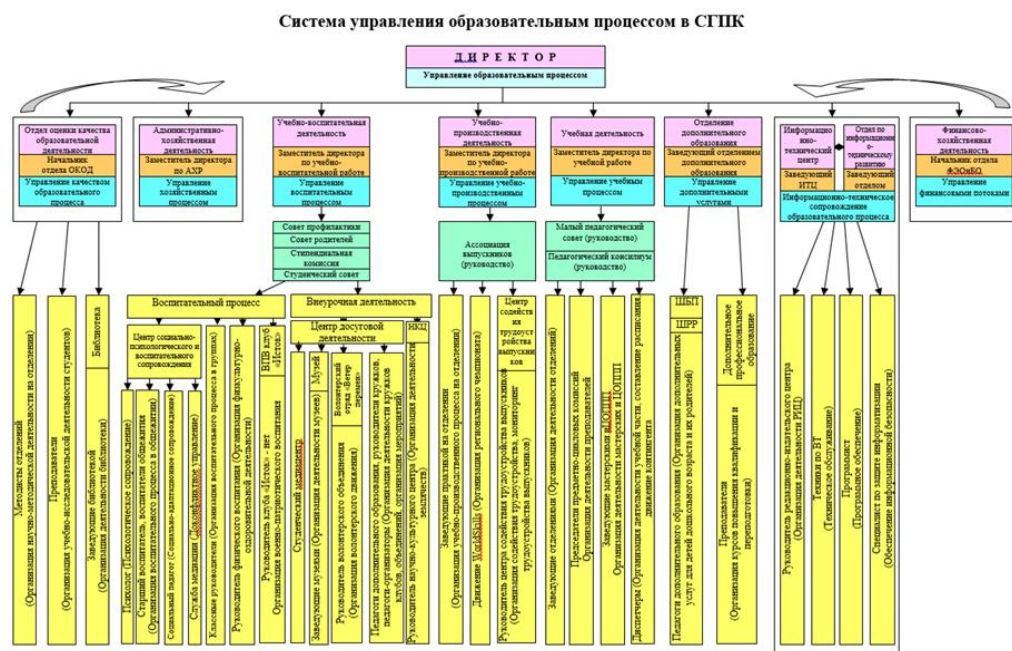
Система управления образовательным процессом в СГПК

ДИРЕКТОР
Управление образовательным процессом

Отдел оценки качества образовательной деятельности
Начальник отдела ОКОД
Управление качеством образовательного процесса

Административно-хозяйственная деятельность
Заместитель директора по АХР
Управление хозяйственным процессом

Учебно-воспитательная деятельность
Заместитель директора по учебно-воспитательной работе
Управление воспитательным процессом

Учебно-производственная деятельность
Заместитель директора по учебно-производственной работе
Управление учебно-производственным процессом

Учебная деятельность
Заместитель директора по учебной работе
Управление учебным процессом

Отделение дополнительного образования
Заведующий отделением дополнительного образования
Управление дополнительными услугами

Информационно-технический центр
Заведующий ИТЦ
Отдел по информационно-техническому развитию
Заведующий отделом
Информационно-техническое сопровождение образовательного процесса

Финансово-хозяйственная деятельность
Начальник отдела ФЭОиБО
Управление финансовыми потоками

Совет профилактики
Совет родителей
Стипендиальная комиссия
Студенческий совет

Ассоциация выпускников (руководство)

Малый педагогический совет (руководство)
Педагогический консилиум (руководство)

Методисты отделений (Организация научно-методической деятельности на отделении)

Преподаватели (Организация учебно-исследовательской деятельности студентов)

Библиотека
Заведующие библиотекой (Организация деятельности библиотеки)

Воспитательный процесс

Центр социально-психологического и воспитательного сопровождения

Психолог (Психологическое сопровождение)

Старший воспитатель, воспитатели общежития (Организация воспитательного процесса в общежитии)

Социальный педагог (Социально-адаптационное сопровождение)

Служба медиации (Досудебное урегулирование)

Классные руководители (Организация воспитательного процесса в группах)

Руководитель физического воспитания (Организация физкультурно-оздоровительной деятельности)

ВПВ клуб «Исток»
Руководитель клуба «Исток» - нет (Организация военно-патриотического воспитания)

Внеурочная деятельность

Центр досуговой деятельности

Студенческий медиацентр

Музей
Заведующие музеями (Организация деятельности музеев)

Волонтерский отряд «Без границ»
Руководитель волонтерского объединения (Организация волонтерского движения)

Педагоги дополнительного образования, руководители кружков, педагоги-организаторы (Организация деятельности кружков клубов, объединений, организация мероприятий)

НКЦ
Руководитель научно-культурного центра (Организация деятельности землячеств)

Заведующие практикой на отделении (Организация учебно-производственного процесса на отделении)

Движение WorldSkills (Организация регионального чемпионата)

Центр содействия трудоустройству выпускников
Руководитель центра содействия трудоустройству выпускников (Организация содействия трудоустройству, мониторинг трудоустройства выпускников)

Заведующие отделениями (Организация деятельности отделений)

Председатели предметно-цикловых комиссий (Организация деятельности преподавателей)

Заведующие мастерскими и ЛОПШ (Организация деятельности мастерских и ЛОПШ)

Диспетчеры (Организация деятельности учебной части, составление расписания, движение контингента)

ШБП
ШРР
Педагоги дополнительного образования (Организация дополнительных услуг для детей дошкольного возраста и их родителей)

Дополнительное профессиональное образование
Преподаватели (Организация курсов повышения квалификации и переподготовки)

Руководитель редакционно-издательского центра (Организация деятельности РИЦ)

Техники по ВТ (Техническое обслуживание)

Программист (Программное обеспечение)

Специалист по защите информации (Обеспечение информационной безопасности)